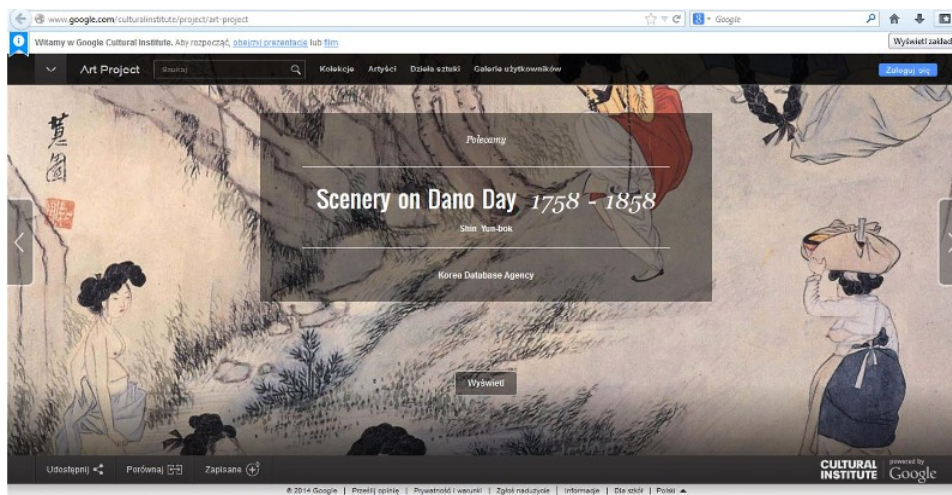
www.google.com/culturalinstitute/project/art-project

Google

Wyświetl zakład

Witamy w Google Cultural Institute. Aby rozpocząć, obejrzyj prezentację lub film

Art Project

Szukaj

Kolekcje Artyści Dzieła sztuki Galerie użytkowników

Zaloguj się

Polecamy

Scenery on Dano Day 1758 - 1858

Shin Yun-bok

Korea Database Agency

Wyświetl

Udostępnij

Porównaj

Zapisane

CULTURAL INSTITUTE

powered by Google

© 2014 Google | Prześlij opinię | Prywatność i warunki | Zgłoś nadużycie | Informacje | Dla szkół | Polski